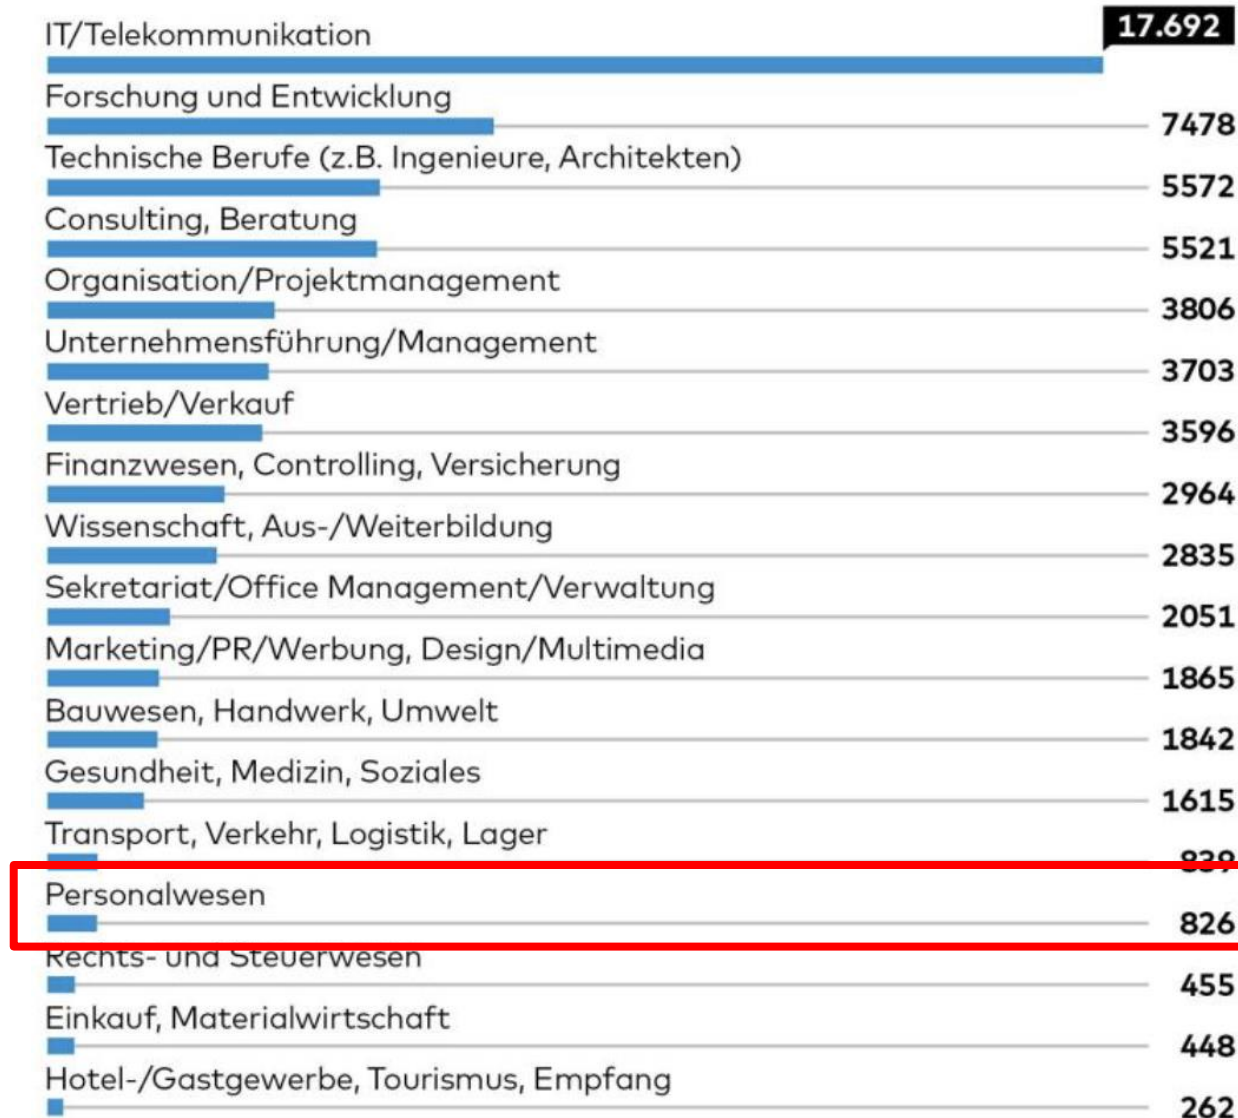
IT/Telekommunikation
17.692

Forschung und Entwicklung
7478

Technische Berufe (z.B. Ingenieure, Architekten)
5572

Consulting, Beratung
5521

Organisation/Projektmanagement
3806

Unternehmensführung/Management
3703

Vertrieb/Verkauf
3596

Finanzwesen, Controlling, Versicherung
2964

Wissenschaft, Aus-/Weiterbildung
2835

Sekretariat/Office Management/Verwaltung
2051

Marketing/PR/Werbung, Design/Multimedia
1865

Bauwesen, Handwerk, Umwelt
1842

Gesundheit, Medizin, Soziales
1615

Transport, Verkehr, Logistik, Lager
839

Personalwesen
826

Rechts- und Steuerwesen
455

Einkauf, Materialwirtschaft
448

Hotel-/Gastgewerbe, Tourismus, Empfang
262